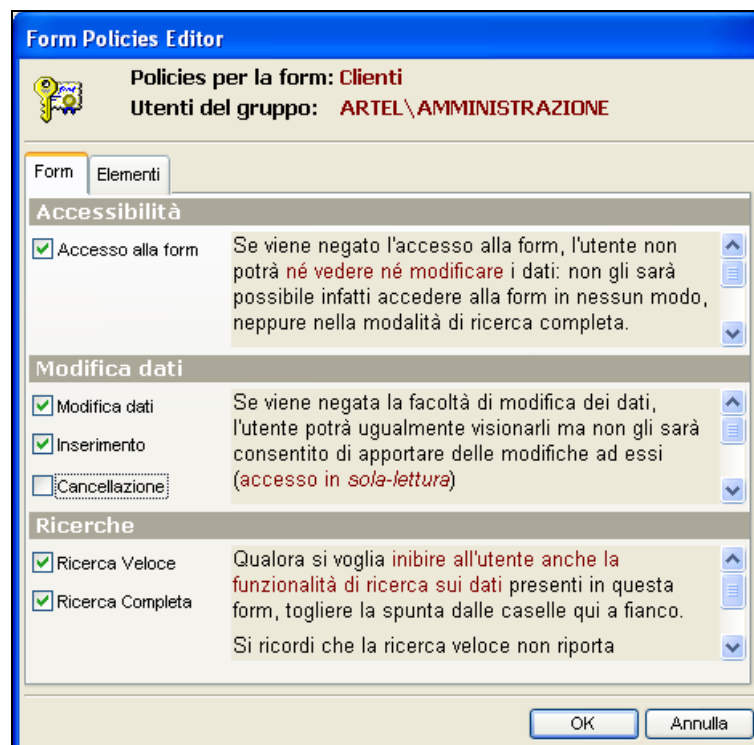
Form Policies Editor

Policies per la form: Clienti
Utenti del gruppo: ARTEL\AMMINISTRAZIONE

Form | Elementi

Accessibilità

Accesso alla form

Se viene negato l'accesso alla form, l'utente non potrà né vedere né modificare i dati: non gli sarà possibile infatti accedere alla form in nessun modo, neppure nella modalità di ricerca completa.

Modifica dati

Modifica dati
Inserimento
Cancellazione

Se viene negata la facoltà di modifica dei dati, l'utente potrà ugualmente visionarli ma non gli sarà consentito di apportare delle modifiche ad essi (accesso in sola-lettura)

Ricerche

Ricerca Veloce
Ricerca Completa

Qualora si voglia inibire all'utente anche la funzionalità di ricerca sui dati presenti in questa form, togliere la spunta dalle caselle qui a fianco.

Si ricordi che la ricerca veloce non riporta

OK | Annulla